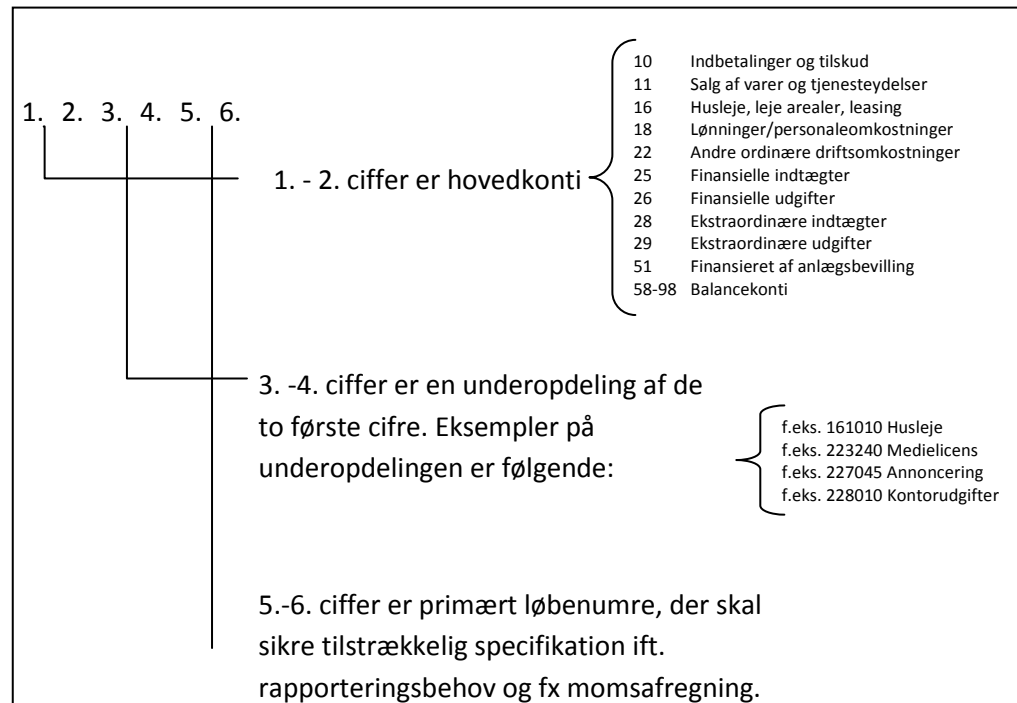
1. 2. 3. 4. 5. 6.

1. - 2. ciffer er hovedkonti

10 Indbetalinger og tilskud
11 Salg af varer og tjenesteydelser
16 Husleje, leje arealer, leasing
18 Lønninger/personaleomkostninger
22 Andre ordinære driftsomkostninger
25 Finansielle indtægter
26 Finansielle udgifter
28 Ekstraordinære indtægter
29 Ekstraordinære udgifter
51 Finansieret af anlægsbevilling
58-98 Balancekonti

3. -4. ciffer er en underopdeling af de to første cifre. Eksempler på underopdelingen er følgende:

f.eks. 161010 Husleje
f.eks. 223240 Medielicens
f.eks. 227045 Annoncering
f.eks. 228010 Kontorudgifter

5.-6. ciffer er primært løbenumre, der skal sikre tilstrækkelig specifikation ift. rapporteringsbehov og fx momsafregning.